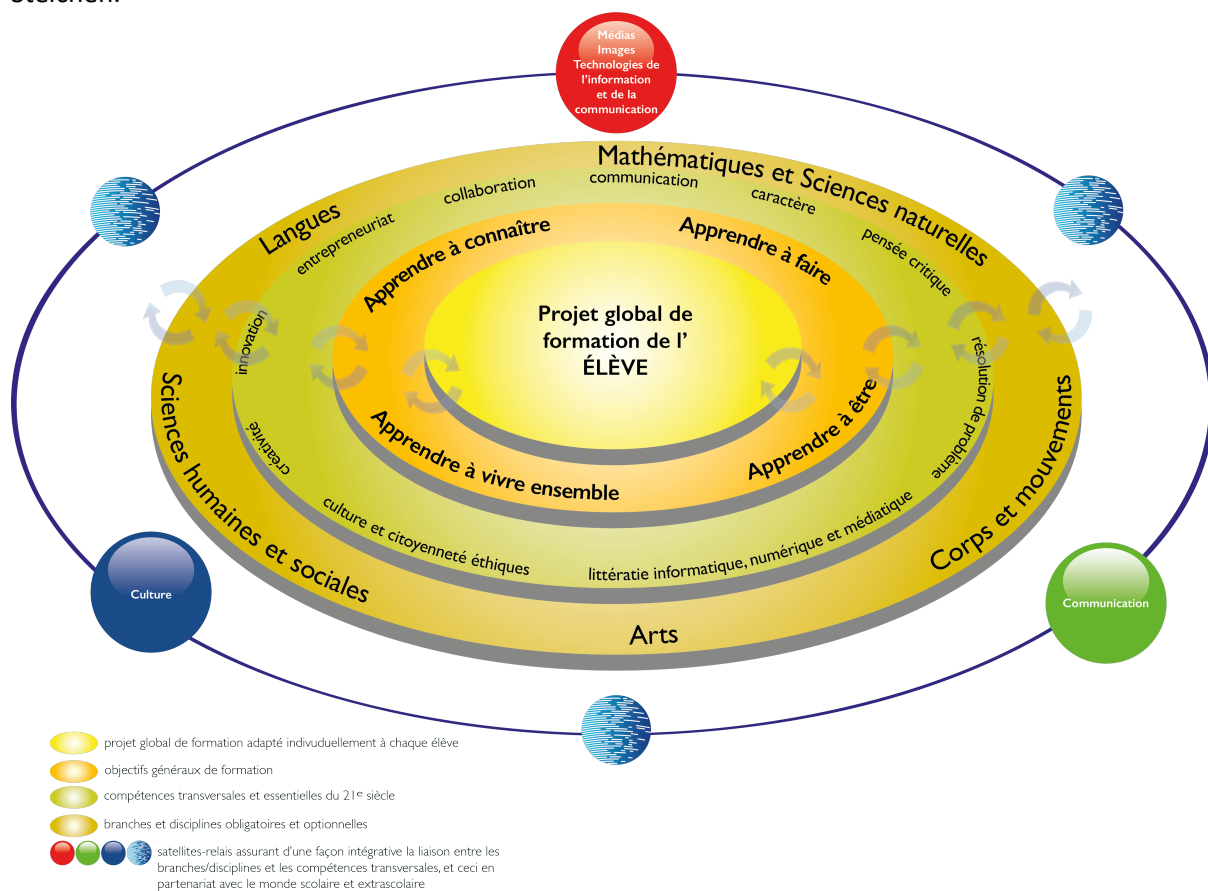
Médias
Images
Technologies de l'information et de la communication

Mathématiques et Sciences naturelles

Langues

communication

collaboration

caractère

entrepreneuriat

pensée critique

Apprendre à connaître

Apprendre à faire

Projet global de formation de l' ÉLÈVE

innovation

résolution de problème

créativité

Apprendre à être

Apprendre à vivre ensemble

Sciences humaines et sociales

Corps et mouvements

culture et citoyenneté éthiques

littératie informatique, numérique et médiatique

Culture

Communication

Arts

projet global de formation adapté indivuduellement à chaque élève

objectifs généraux de formation

compétences transversales et essentielles du 21$^{e}$ siècle

branches et disciplines obligatoires et optionnelles

satellites-relais assurant d'une façon intégrative la liaison entre les branches/disciplines et les compétences transversales, et ceci en partenariat avec le monde scolaire et extrascolaire